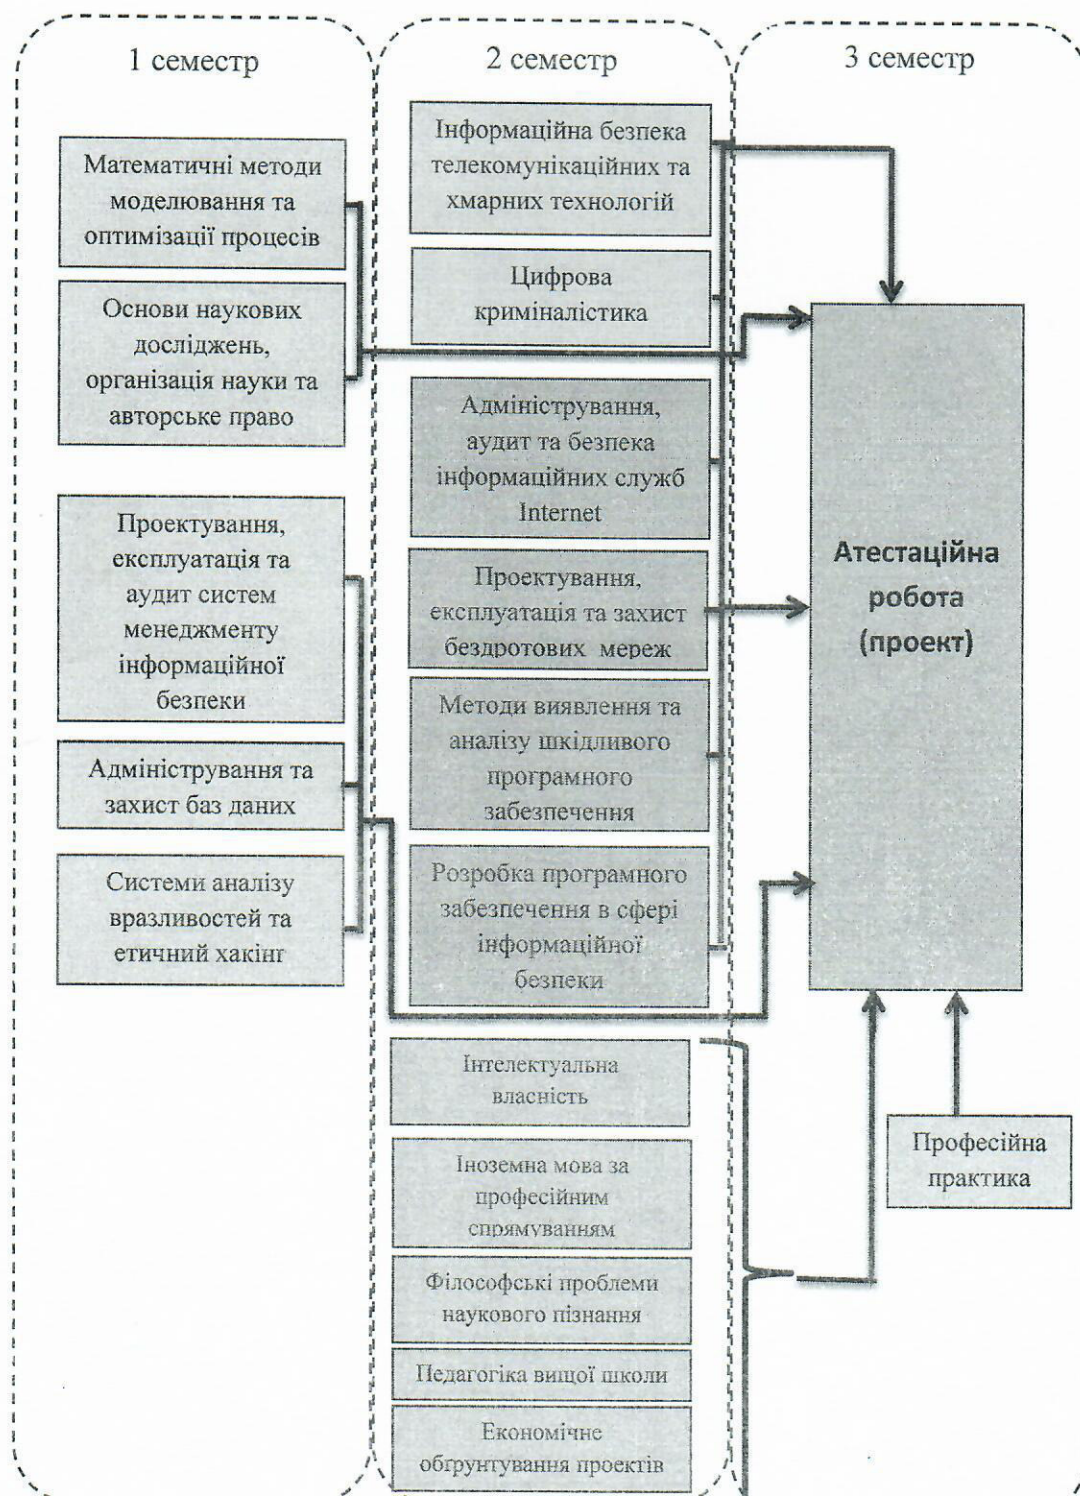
1 семестр

Математичні методи моделювання та оптимізації процесів

Основи наукових досліджень, організація науки та авторське право

Проектування, експлуатація та аудит систем менеджменту інформаційної безпеки

Адміністрування та захист баз даних

Системи аналізу вразливостей та етичний хакінг

2 семестр

Інформаційна безпека телекомунікаційних та хмарних технологій

Цифрова криміналістика

Адміністрування, аудит та безпека інформаційних служб Internet

Проектування, експлуатація та захист бездротових мереж

Методи виявлення та аналізу шкідливого програмного забезпечення

Розробка програмного забезпечення в сфері інформаційної безпеки

Інтелектуальна власність

Іноземна мова за професійним спрямуванням

Філософські проблеми наукового пізнання

Педагогіка вищої школи

Економічне обгрунтування проектів

3 семестр

Атестаційна робота (проект)

Професійна практика